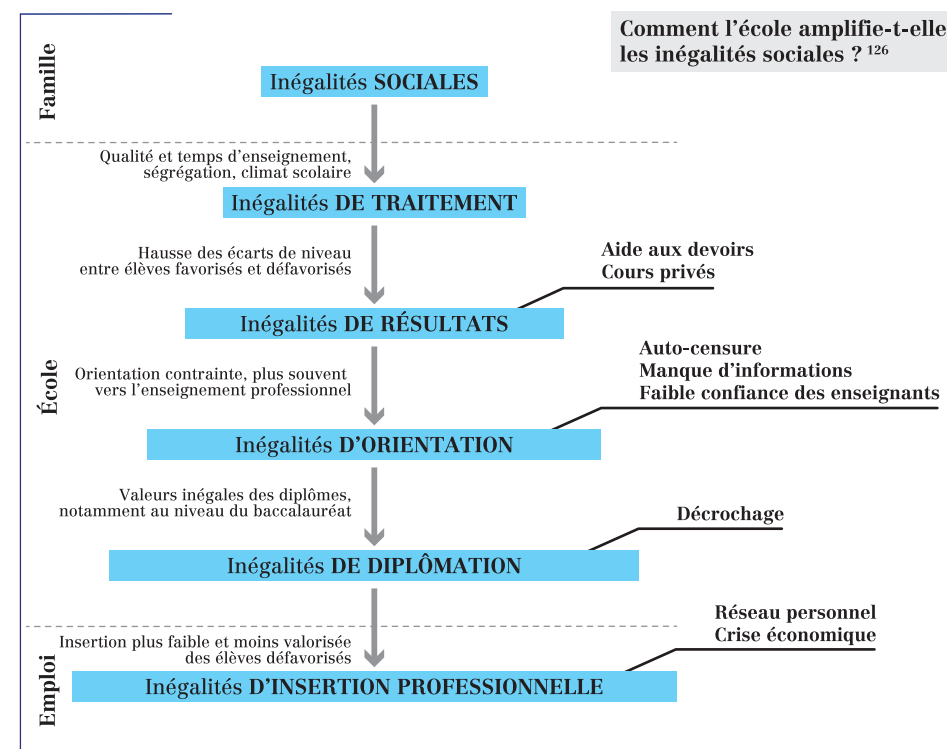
Comment l'école amplifie-t-elle les inégalités sociales ? $^{126}$

Famille

Inégalités SOCIALES

Qualité et temps d'enseignement, ségrégation, climat scolaire

Inégalités DE TRAITEMENT

Hausse des écarts de niveau entre élèves favorisés et défavorisés

Aide aux devoirs
Cours privés

Inégalités DE RÉSULTATS

École

Orientation contrainte, plus souvent vers l'enseignement professionnel

Auto-censure
Manque d'informations
Faible confiance des enseignants

Inégalités D'ORIENTATION

Valeurs inégales des diplômes, notamment au niveau du baccalauréat

Décrochage

Inégalités DE DIPLÔMATION

Emploi

Insertion plus faible et moins valorisée des élèves défavorisés

Réseau personnel
Crise économique

Inégalités D'INSERTION PROFESSIONNELLE